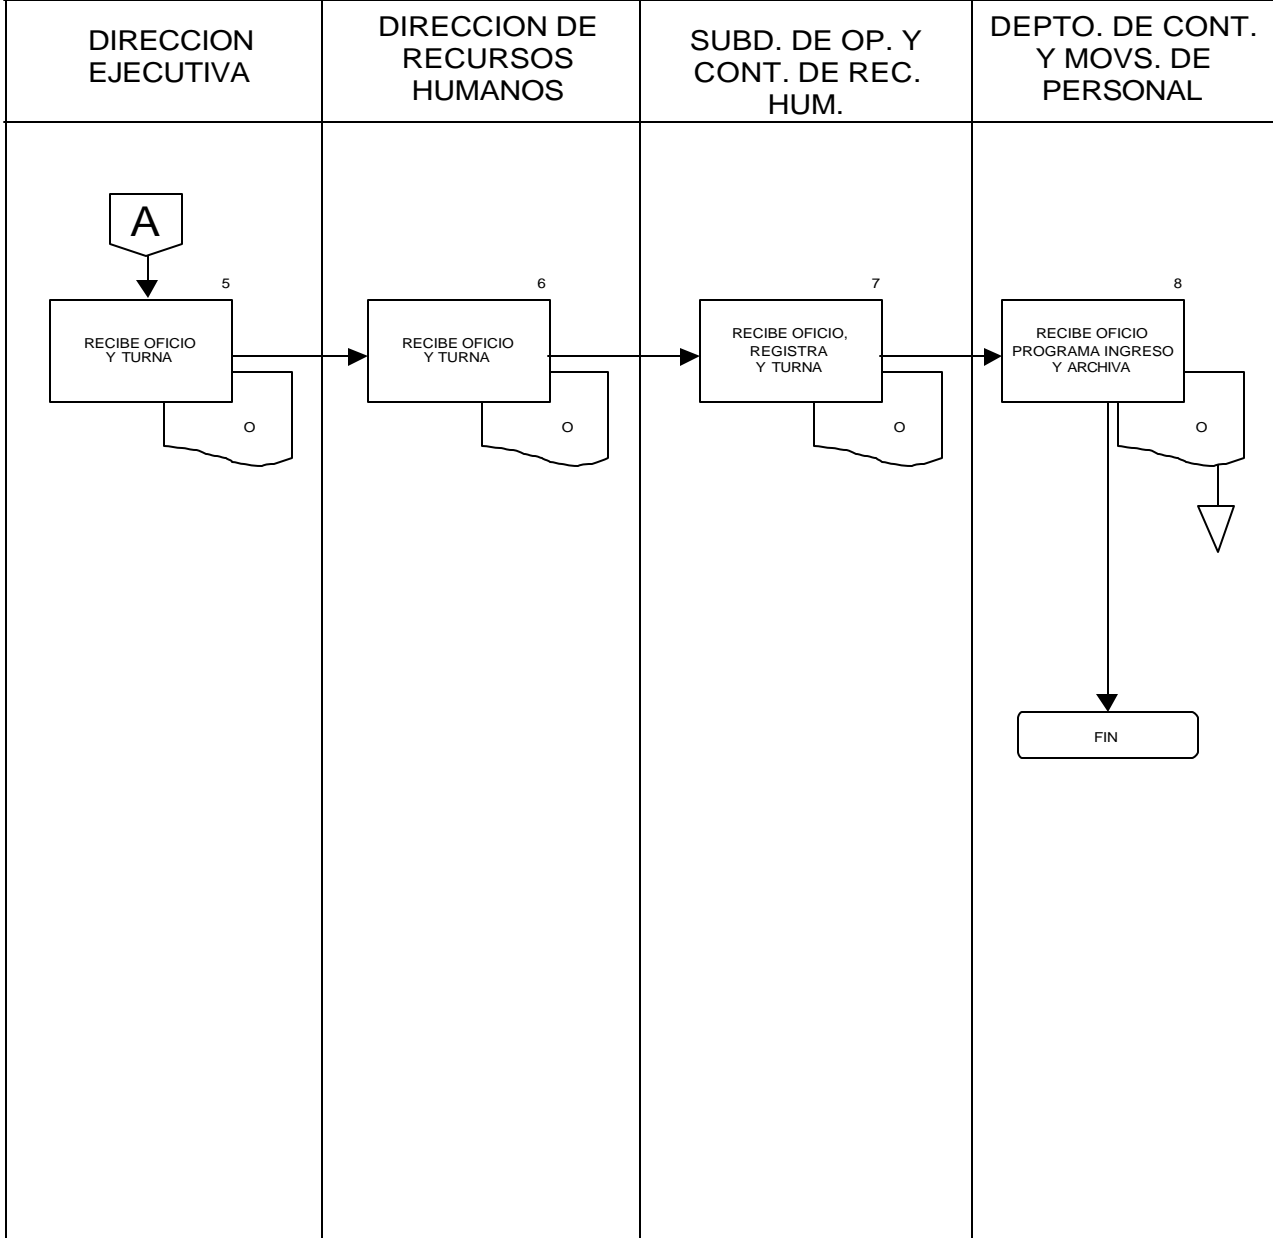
DIRECCION EJECUTIVA

DIRECCION DE RECURSOS HUMANOS

SUBD. DE OP. Y CONT. DE REC. HUM.

DEPTO. DE CONT. Y MOVS. DE PERSONAL

A

5

RECIBE OFICIO Y TURNA

O

6

RECIBE OFICIO Y TURNA

O

7

RECIBE OFICIO, REGISTRA Y TURNA

O

8

RECIBE OFICIO PROGRAMA INGRESO Y ARCHIVA

O

FIN